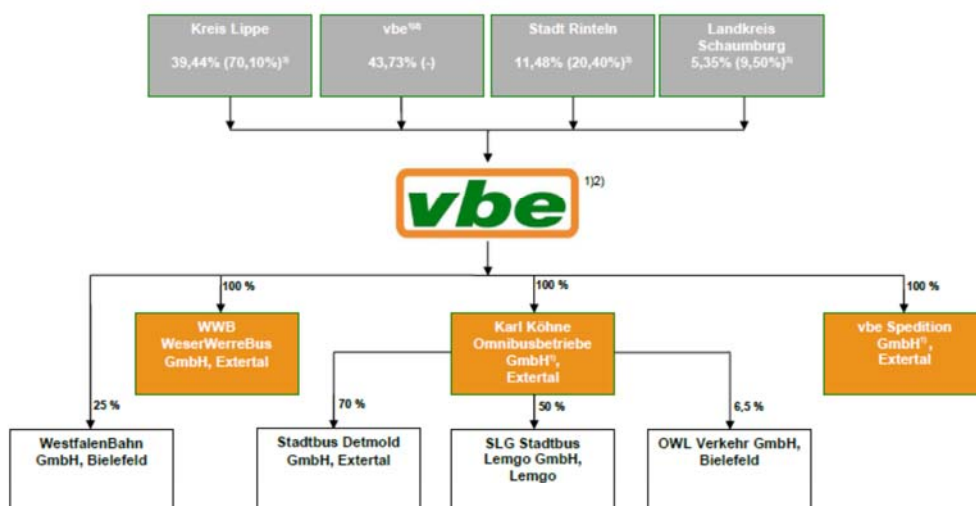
Kreis Lippe
39,44% (70,10%)$^{5}$

vbe$^{1)6)}$
43,73% (-)

Stadt Rinteln
11,48% (20,40%)$^{5}$

Landkreis Schaumburg
5,35% (9,50%)$^{5}$

vbe $^{1)2)}$

100 %

WWB WeserWerreBus GmbH, Extertal

100 %

Karl Köhne Omnibusbetriebe GmbH$^{3)}$, Extertal

100 %

vbe Spedition GmbH$^{3)}$, Extertal

25 %

WestfalenBahn GmbH, Bielefeld

70 %

Stadtbus Detmold GmbH, Extertal

50 %

SLG Stadtbus Lemgo GmbH, Lemgo

6,5 %

OWL Verkehr GmbH, Bielefeld